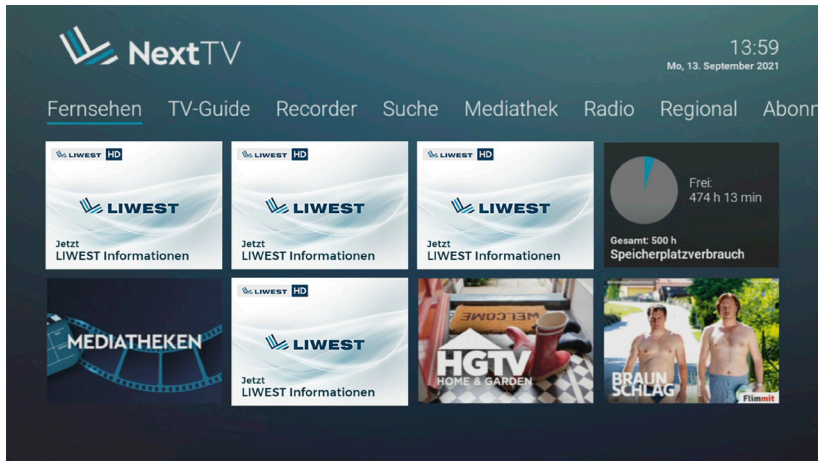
NextTV

13:59
Mo, 13. September 2021

Fernsehen TV-Guide Recorder Suche Mediathek Radio Regional Abonn

LIWEST HD
LIWEST
Jetzt
LIWEST Informationen

LIWEST HD
LIWEST
Jetzt
LIWEST Informationen

LIWEST HD
LIWEST
Jetzt
LIWEST Informationen

Frei:
474 h 13 min
Gesamt: 500 h
Speicherplatzverbrauch

MEDIATHEKEN

LIWEST HD
LIWEST
Jetzt
LIWEST Informationen

WELCOME
HGTV
HOME & GARDEN

BRAUN SCHLAG
Flimmit